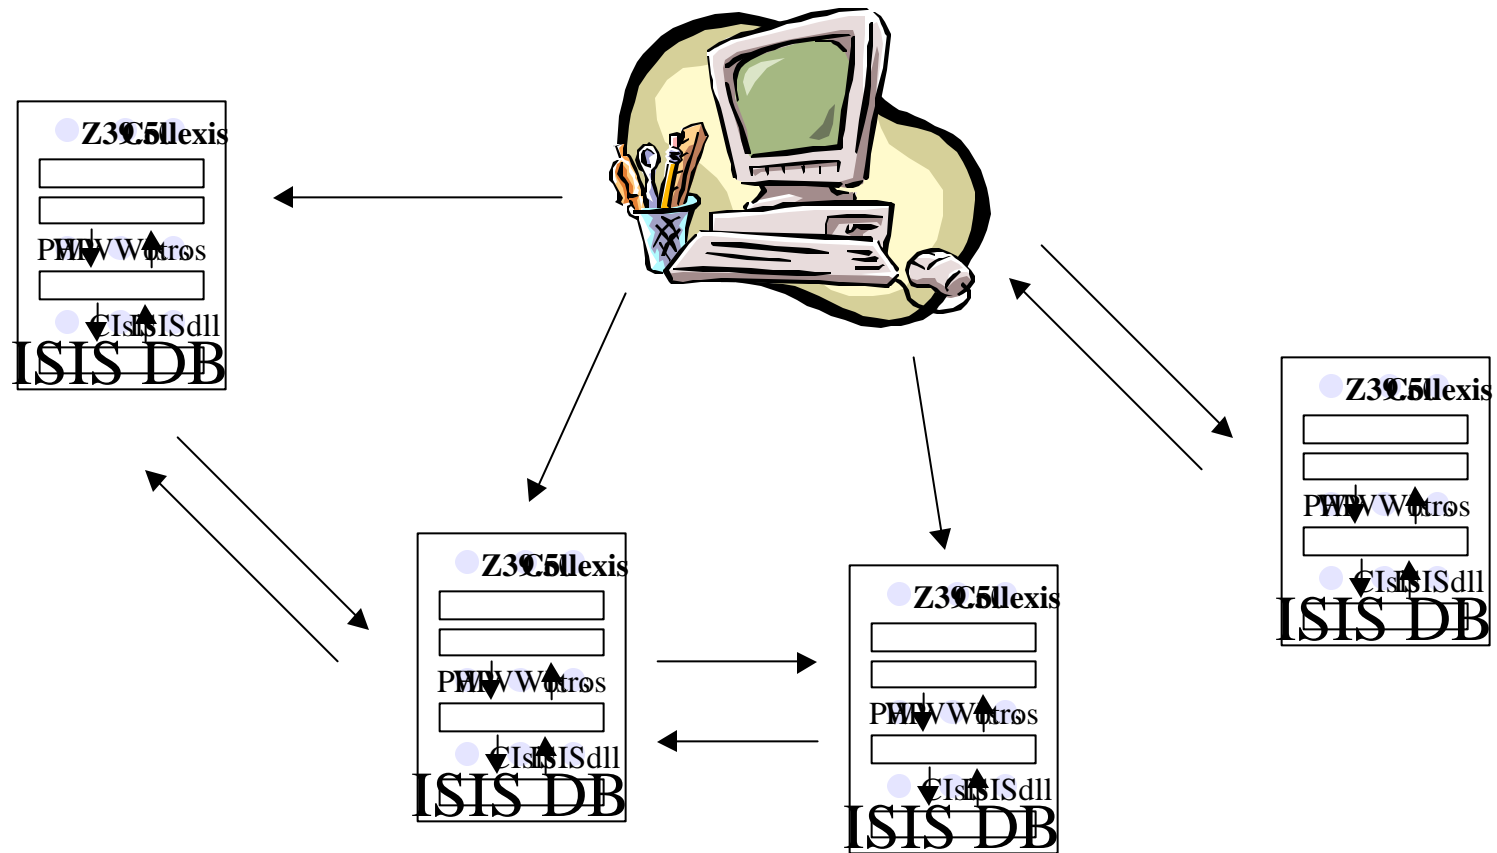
Z39.50 Collexis
PHP WWW otros
CIsis ISISdll
ISIS DB

Z39.50 Collexis
PHP WWW otros
CIsis ISISdll
ISIS DB

Z39.50 Collexis
PHP WWW otros
CIsis ISISdll
ISIS DB

Z39.50 Collexis
PHP WWW otros
CIsis ISISdll
ISIS DB

Z39.50 Collexis
PHP WWW otros
CIsis ISISdll
ISIS DB